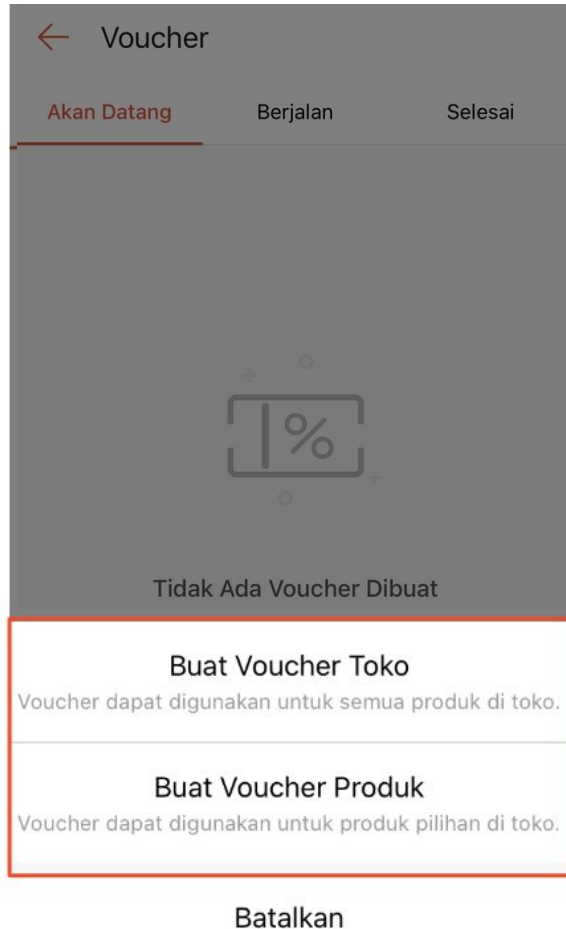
Voucher

Akan Datang
Berjalan
Selesai

%

Tidak Ada Voucher Dibuat

Buat Voucher Toko
Voucher dapat digunakan untuk semua produk di toko.

Buat Voucher Produk
Voucher dapat digunakan untuk produk pilihan di toko.

Batalkan